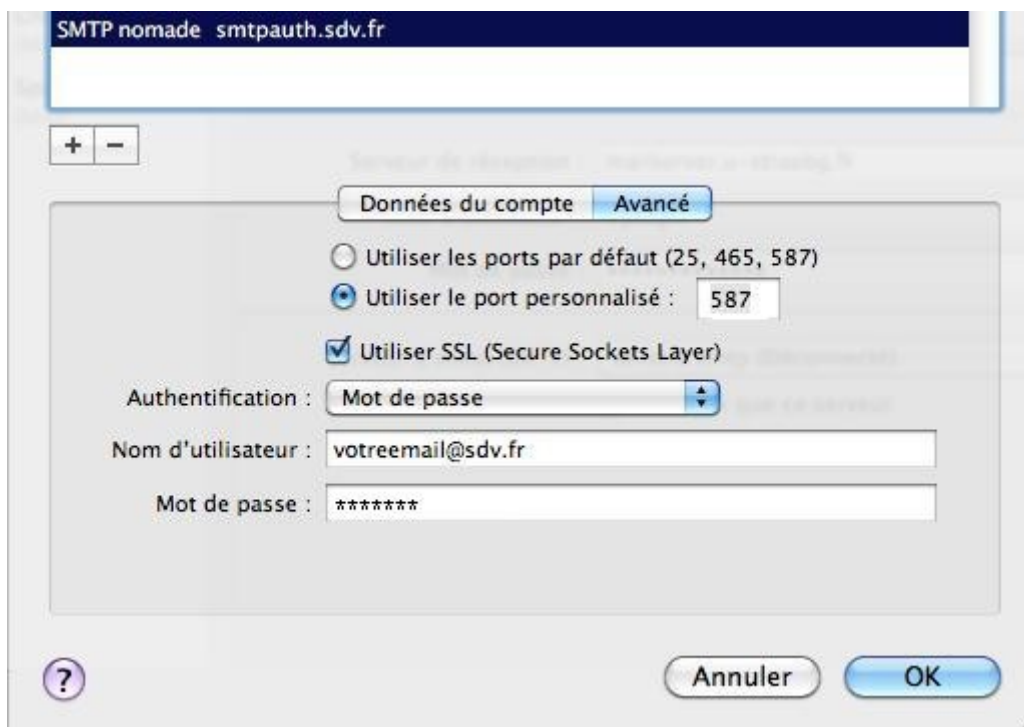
SMTP nomade smtpauth.sdv.fr

+ −

Données du compte | Avancé

Utiliser les ports par défaut (25, 465, 587)

Utiliser le port personnalisé : 587

Utiliser SSL (Secure Sockets Layer)

Authentification : Mot de passe

Nom d'utilisateur : votreemail@sdv.fr

Mot de passe : *******

?

Annuler

OK